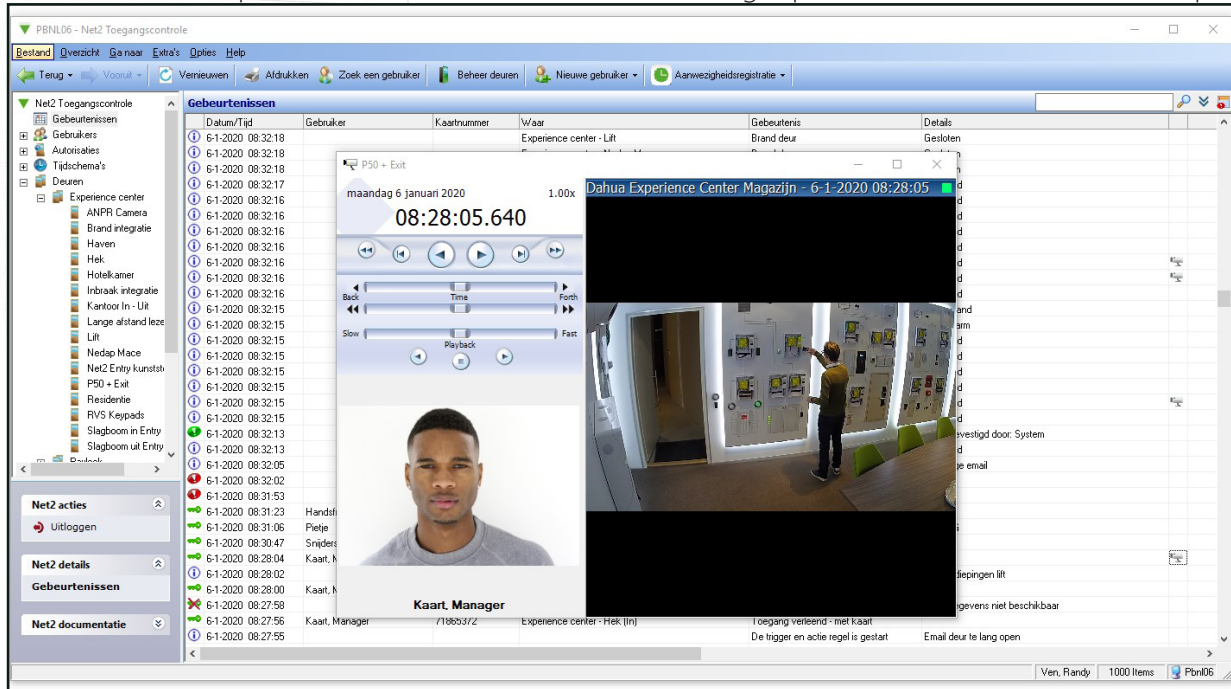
PBNL06 - Net2 Toegangscontrole

Bestand Overzicht Ga naar Extra's Opties Help

Terug Vooruit Vernieuwen Afdrukken Zoek een gebruiker Beheer deuren Nieuwe gebruiker Aanwezigheidsregistratie

Net2 Toegangscontrole
Gebeurtenissen
Gebruikers
Autorisaties
Tijdschema's
Deuren
Experience center
ANPR Camera
Brand integratie
Haven
Hek
Hotelkamer
Inbraak integratie
Kantoor In - Uit
Lange afstand leze
Lift
Nedap Mace
Net2 Entry kunststo
P50 + Exit
Residentie
RVS Keypads
Slagboom in Entry
Slagboom uit Entry

Net2 acties
Uitloggen

Net2 details
Gebeurtenissen

Net2 documentatie

Gebeurtenissen

| Datum/Tijd | Gebruiker | Kaartnummer | Waar | Gebeurtenis | Details |
|---|---|---|---|---|---|
| 6-1-2020 08:32:18 | | | Experience center - Lift | Brand deur | Gesloten |
| 6-1-2020 08:32:18 | | | | | |
| 6-1-2020 08:32:18 | | | | | |
| 6-1-2020 08:32:17 | | | | | d |
| 6-1-2020 08:32:16 | | | | | d |
| 6-1-2020 08:32:16 | | | | | d |
| 6-1-2020 08:32:16 | | | | | d |
| 6-1-2020 08:32:16 | | | | | d |
| 6-1-2020 08:32:16 | | | | | d |
| 6-1-2020 08:32:16 | | | | | d |
| 6-1-2020 08:32:16 | | | | | d |
| 6-1-2020 08:32:15 | | | | | and |
| 6-1-2020 08:32:15 | | | | | rm |
| 6-1-2020 08:32:15 | | | | | d |
| 6-1-2020 08:32:15 | | | | | d |
| 6-1-2020 08:32:15 | | | | | d |
| 6-1-2020 08:32:15 | | | | | d |
| 6-1-2020 08:32:15 | | | | | d |
| 6-1-2020 08:32:15 | | | | | d |
| 6-1-2020 08:32:13 | | | | | evestigd door: System |
| 6-1-2020 08:32:13 | | | | | d |
| 6-1-2020 08:32:05 | | | | | e email |
| 6-1-2020 08:32:02 | | | | | |
| 6-1-2020 08:31:53 | | | | | |
| 6-1-2020 08:31:23 | Handsf | | | | |
| 6-1-2020 08:31:06 | Pietje | | | | |
| 6-1-2020 08:30:47 | Snijders | | | | |
| 6-1-2020 08:28:04 | Kaart, M | | | | |
| 6-1-2020 08:28:02 | | | | | diepingen lift |
| 6-1-2020 08:28:00 | Kaart, M | | | | |
| 6-1-2020 08:27:58 | | | | | egevens niet beschikbaar |
| 6-1-2020 08:27:56 | Kaart, Manager | 71865372 | Experience center - Hek (In) | Toegang verleend - met kaart | |
| 6-1-2020 08:27:55 | | | | De trigger en actie regel is gestart | Email deur te lang open |

P50 + Exit
maandag 6 januari 2020 1.00x
08:28:05.640
Back Time Forth
Slow Playback Fast
Kaart, Manager

Dahua Experience Center Magazijn - 6-1-2020 08:28:05

Ven, Randy 1000 Items Pbnl06